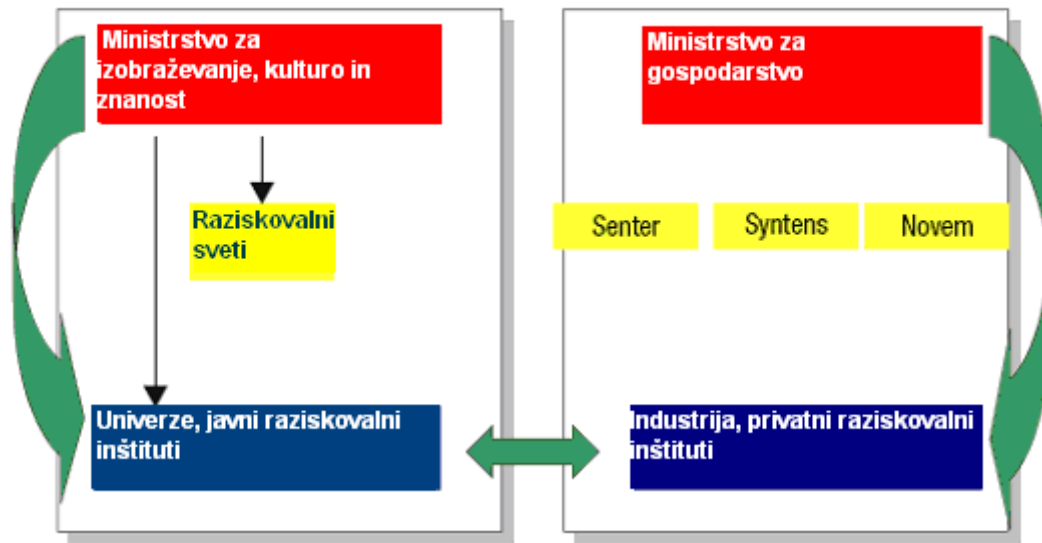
Ministrstvo za izobraževanje, kulturo in znanost

Raziskovalni sveti

Univerze, javni raziskovalni inštituti

Ministrstvo za gospodarstvo

Senter

Syntens

Novem

Industrija, privatni raziskovalni inštituti